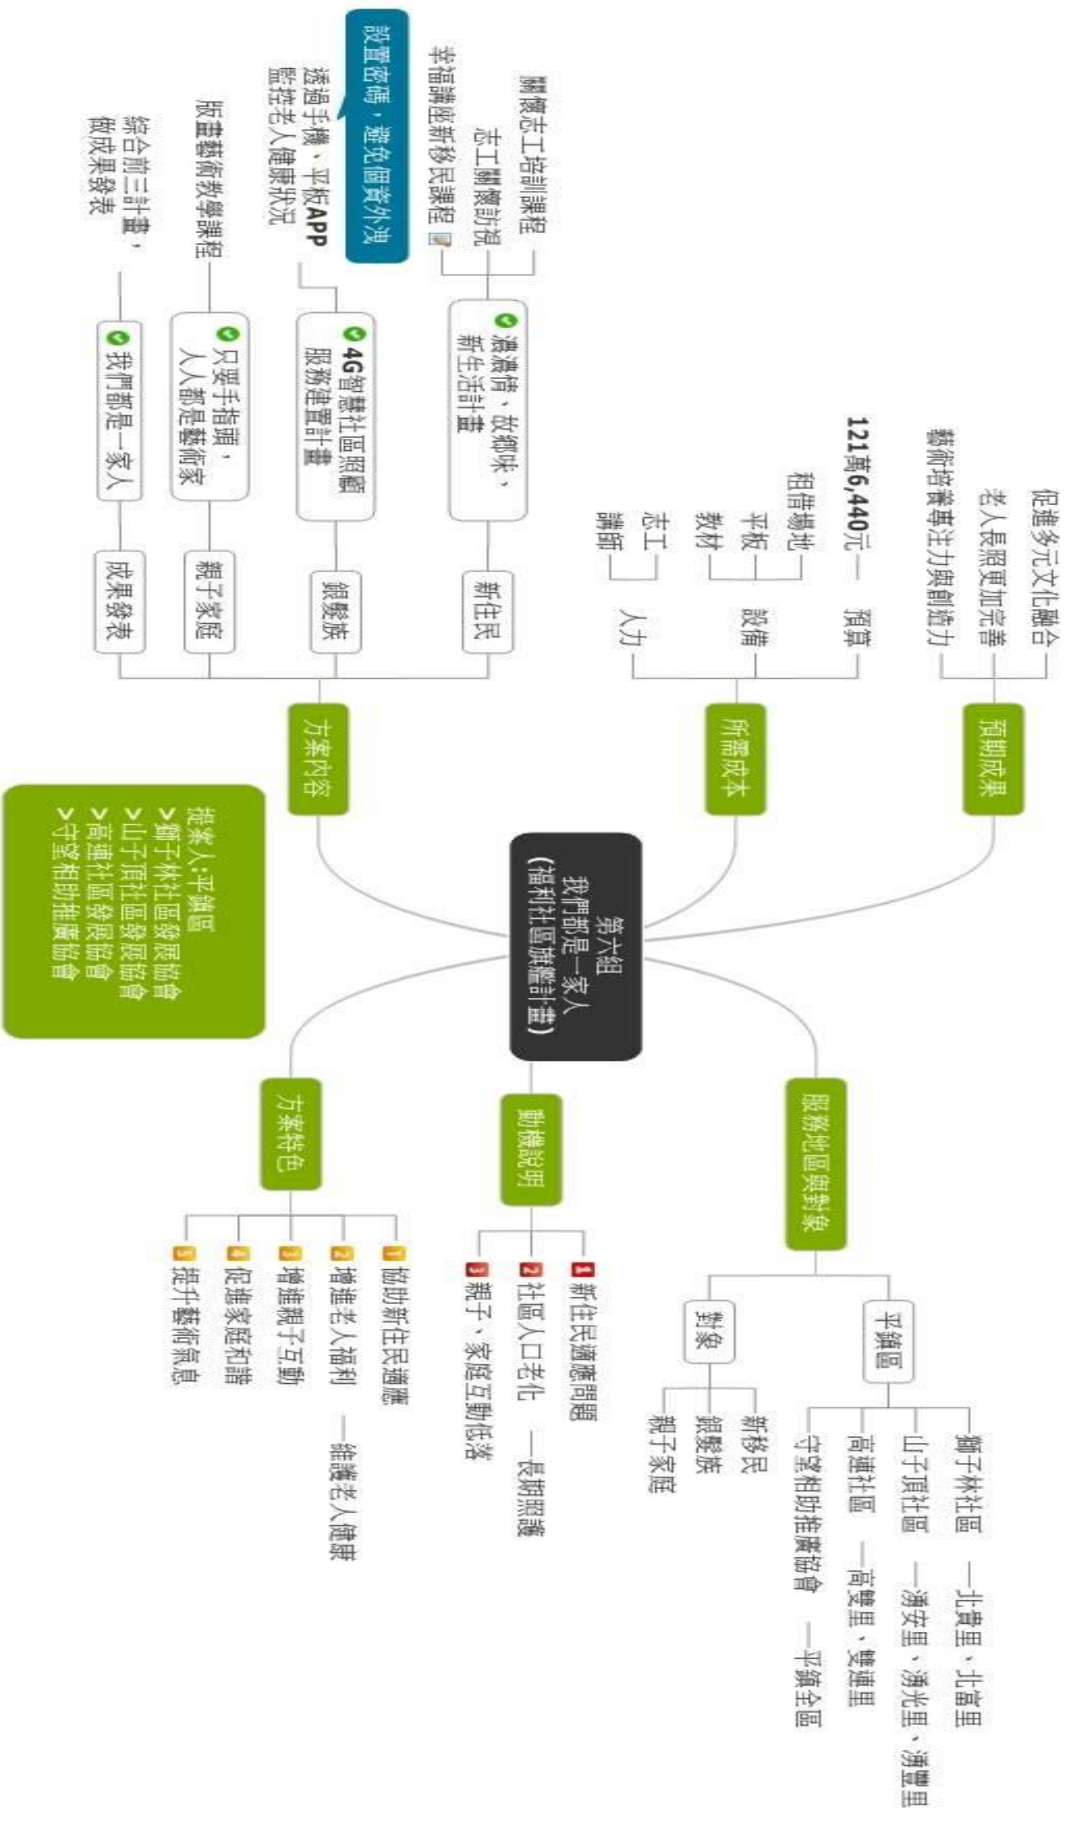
第六組
我們都是一家人
(福利社區旗艦計畫)

預期成果
促進多元文化融合
老人長照更加完善
藝術培養專注力與創造力

所需成本
預算
121萬6,440元
設備
租借場地
平板
教材
人力
志工
講師

方案內容
新住民
濃濃情、故鄉味、新生活計畫
關懷志工培訓課程
志工關懷訪視
幸福講座新移民課程
銀髮族
4G智慧社區照顧服務建置計畫
透過手機、平板APP監控老人健康狀況
設置密碼,避免個資外洩
親子家庭
只要手指頭,人人都是藝術家
版畫藝術教學課程
成果發表
我們都是一家人
綜合前三計畫,做成果發表

提案人:平鎮區
>獅子林社區發展協會
>山子頂社區發展協會
>高連社區發展協會
>守望相助推廣協會

服務地區與對象
平鎮區
獅子林社區 —北貴里、北富里
山子頂社區 —湧安里、湧光里、湧豐里
高連社區 —高雙里、雙連里
守望相助推廣協會 —平鎮全區
對象
新移民
銀髮族
親子家庭

動機說明
1 新住民適應問題
2 社區人口老化 —長期照護
3 親子、家庭互動低落

方案特色
1 協助新住民適應
2 增進老人福利 —維護老人健康
3 增進親子互動
4 促進家庭和諧
5 提升藝術氣息